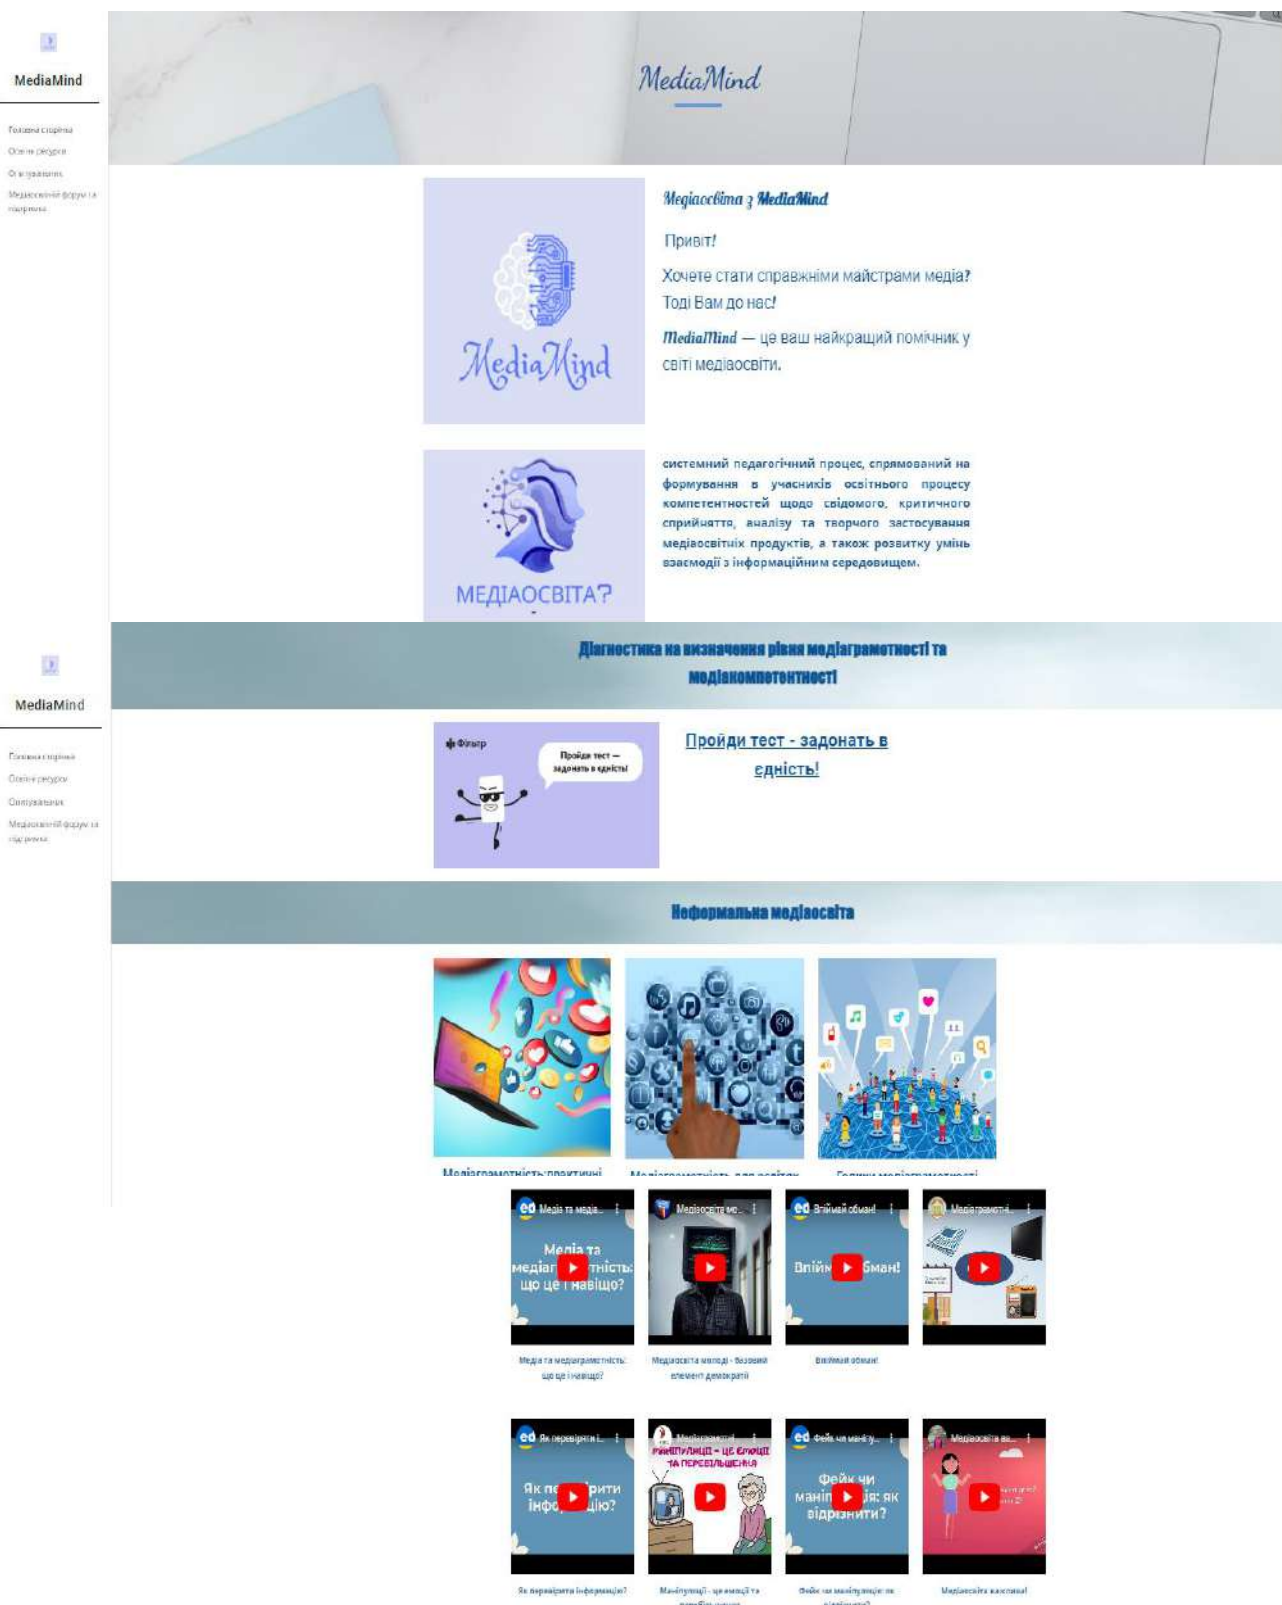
MediaMind

Головна сторінка
Освітні ресурси
Опитування
Медіаосвітній форум та підтримка

MediaMind

MediaMind

Медіаосвіта з MediaMind

Привіт!

Хочете стати справжніми майстрами медіа? Тоді Вам до нас!

MediaMind — це ваш найкращий помічник у світі медіаосвіти.

МЕДІАОСВІТА?

системний педагогічний процес, спрямований на формування в учасників освітнього процесу компетентностей щодо свідомого, критичного сприйняття, аналізу та творчого застосування медіаосвітніх продуктів, а також розвитку умінь взаємодії з інформаційним середовищем.

MediaMind

Головна сторінка
Освітні ресурси
Опитування
Медіаосвітній форум та підтримка

Діагностика на визначення рівня медіаграмотності та медіакомпетентності

Фільтр
Пройди тест – задонать в єдність

Пройди тест - задонать в єдність!

Неформальна медіаосвіта

Медіаграмотність:практичні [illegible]
Медіаграмотність для освітян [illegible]
Голики медіаграмотності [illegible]

Медіа та медіа...
Медіа та медіаграмотність: що це і навіщо?
Медіаосвіта мо...
Впіймай обман!
Впіймай обман!
Медіаграмотні...

Медіа та медіаграмотність: що це і навіщо?
Медіаосвіта молоді - базовий елемент демократії
Впіймай обман!

Як перевірити і...
Як перевірити інформацію?
Медіаграмотні...
МАНІПУЛЯЦІЇ - ЦЕ ЕМОЦІЇ ТА ПЕРЕБІЛЬШЕННЯ
Фейк чи маніпу...
Фейк чи маніпуляція: як відрізнити?
Медіаосвіта ва...

Як перевірити інформацію?
Маніпуляції - це емоції та перебільшення
Фейк чи маніпуляція: як відрізнити?
Медіаосвіта важлива!